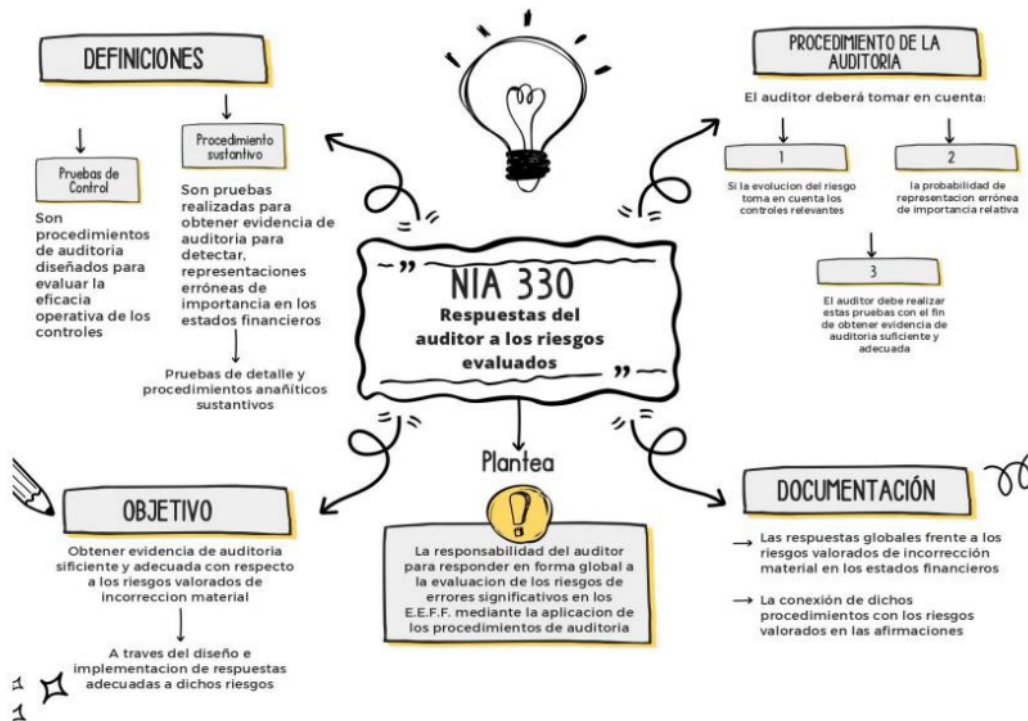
DEFINICIONES

Pruebas de Control

Son procedimientos de auditoria diseñados para evaluar la eficacia operativa de los controles

Procedimiento sustantivo

Son pruebas realizadas para obtener evidencia de auditoria para detectar, representaciones erróneas de importancia en los estados financieros

Pruebas de detalle y procedimientos anañíticos sustantivos

PROCEDIMIENTO DE LA AUDITORIA

El auditor deberá tomar en cuenta:

1

Si la evolucion del riesgo toma en cuenta los controles relevantes

2

la probabilidad de representacion errónea de importancia relativa

3

El auditor debe realizar estas pruebas con el fin de obtener evidencia de auditoria suficiente y adecuada

NIA 330
Respuestas del auditor a los riesgos evaluados

Plantea

La responsabilidad del auditor para responder en forma global a la evaluacion de los riesgos de errores significativos en los E.E.F.F. mediante la aplicacion de los procedimientos de auditoria

OBJETIVO

Obtener evidencia de auditoria sificiente y adecuada con respecto a los riesgos valorados de incorreccion material

A traves del diseño e implementacion de respuestas adecuadas a dichos riesgos

DOCUMENTACIÓN

→ Las respuestas globales frente a los riesgos valorados de incorrección material en los estados financieros

→ La conexión de dichos procedimientos con los riesgos valorados en las afirmaciones